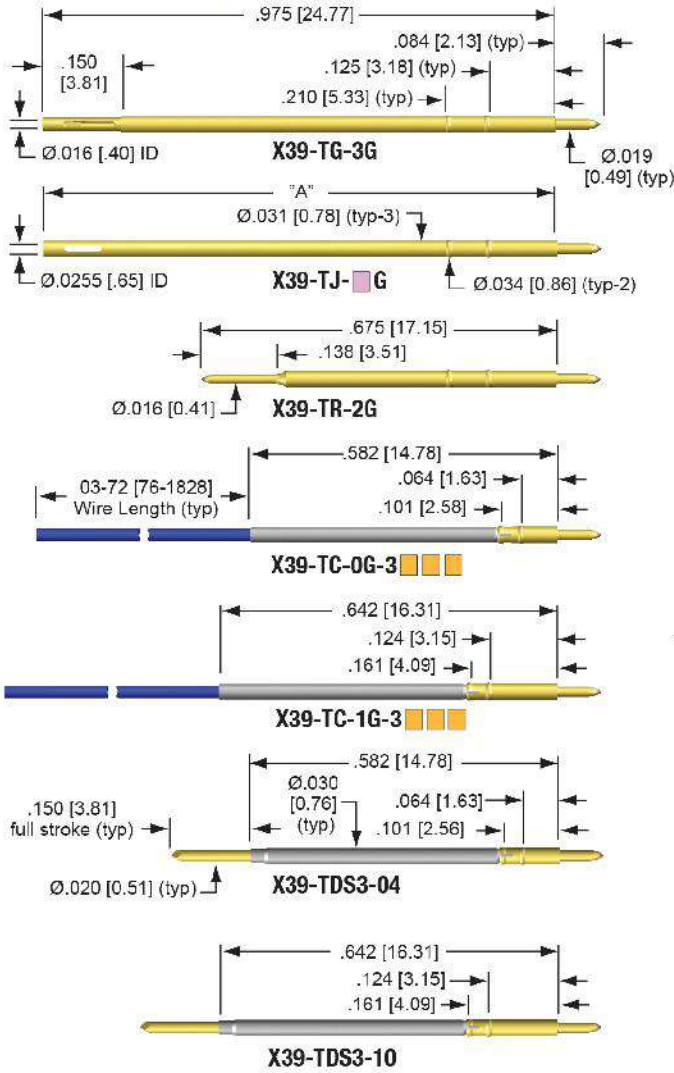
.975 [24.77]
.084 [2.13] (typ)
.150 [3.81]
.125 [3.18] (typ)
.210 [5.33] (typ)
Ø.016 [.40] ID
X39-TG-3G
Ø.019 [0.49] (typ)

"A"
Ø.031 [0.78] (typ-3)
Ø.0255 [.65] ID
X39-TJ-G
Ø.034 [0.86] (typ-2)

.675 [17.15]
.138 [3.51]
Ø.016 [0.41]
X39-TR-2G

.582 [14.78]
03-72 [76-1828] Wire Length (typ)
.064 [1.63]
.101 [2.58]
X39-TC-0G-3

.642 [16.31]
.124 [3.15]
.161 [4.09]
X39-TC-1G-3

.582 [14.78]
Ø.030 [0.76] (typ)
.064 [1.63]
.150 [3.81] full stroke (typ)
.101 [2.56]
Ø.020 [0.51] (typ)
X39-TDS3-04

.642 [16.31]
.124 [3.15]
.161 [4.09]
X39-TDS3-10